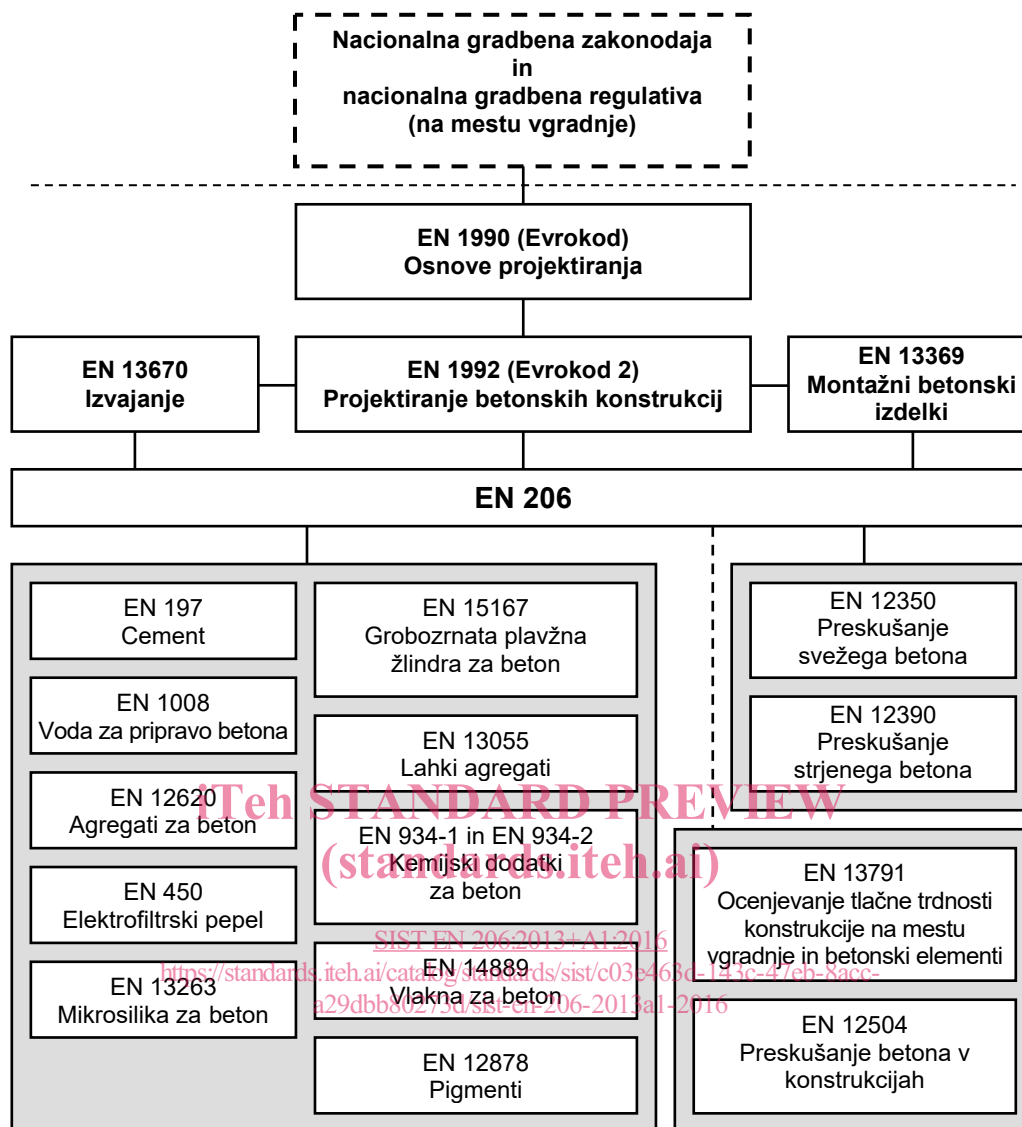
Nacionalna gradbena zakonodaja
in
nacionalna gradbena regulativa
(na mestu vgradnje)

EN 1990 (Evrokod)
Osnove projektiranja

EN 13670
Izvajanje

EN 1992 (Evrokod 2)
Projektiranje betonskih konstrukcij

EN 13369
Montažni betonski izdelki

EN 206

EN 197
Cement

EN 1008
Voda za pripravo betona

EN 12620
Agregati za beton

EN 450
Elektrofiltrski pepel

EN 13263
Mikrosilika za beton

EN 15167
Grobozrnata plavžna žlindra za beton

EN 13055
Lahki agregati

EN 934-1 in EN 934-2
Kemijski dodatki za beton

EN 14889
Vlakna za beton

EN 12878
Pigmenti

EN 12350
Preskušanje svežega betona

EN 12390
Preskušanje strjenega betona

EN 13791
Ocenjevanje tlačne trdnosti konstrukcije na mestu vgradnje in betonski elementi

EN 12504
Preskušanje betona v konstrukcijah

iTeh STANDARD PREVIEW
(standards.iteh.ai)
SIST EN 206:2013+A1:2016
https://standards.iteh.ai/catalog/standards/sist/c03e463d-143c-47eb-8acc-a29dbb80275d/sist-en-206-2013a1-2016